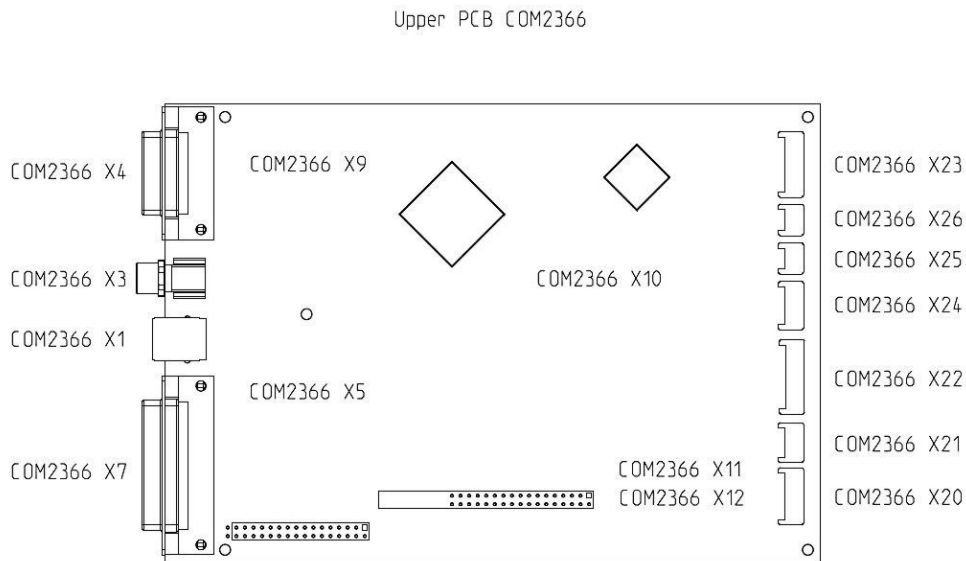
Upper PCB COM2366

COM2366 X4
COM2366 X9
COM2366 X23
COM2366 X26
COM2366 X3
COM2366 X25
COM2366 X10
COM2366 X24
COM2366 X1
COM2366 X5
COM2366 X22
COM2366 X21
COM2366 X7
COM2366 X11
COM2366 X12
COM2366 X20